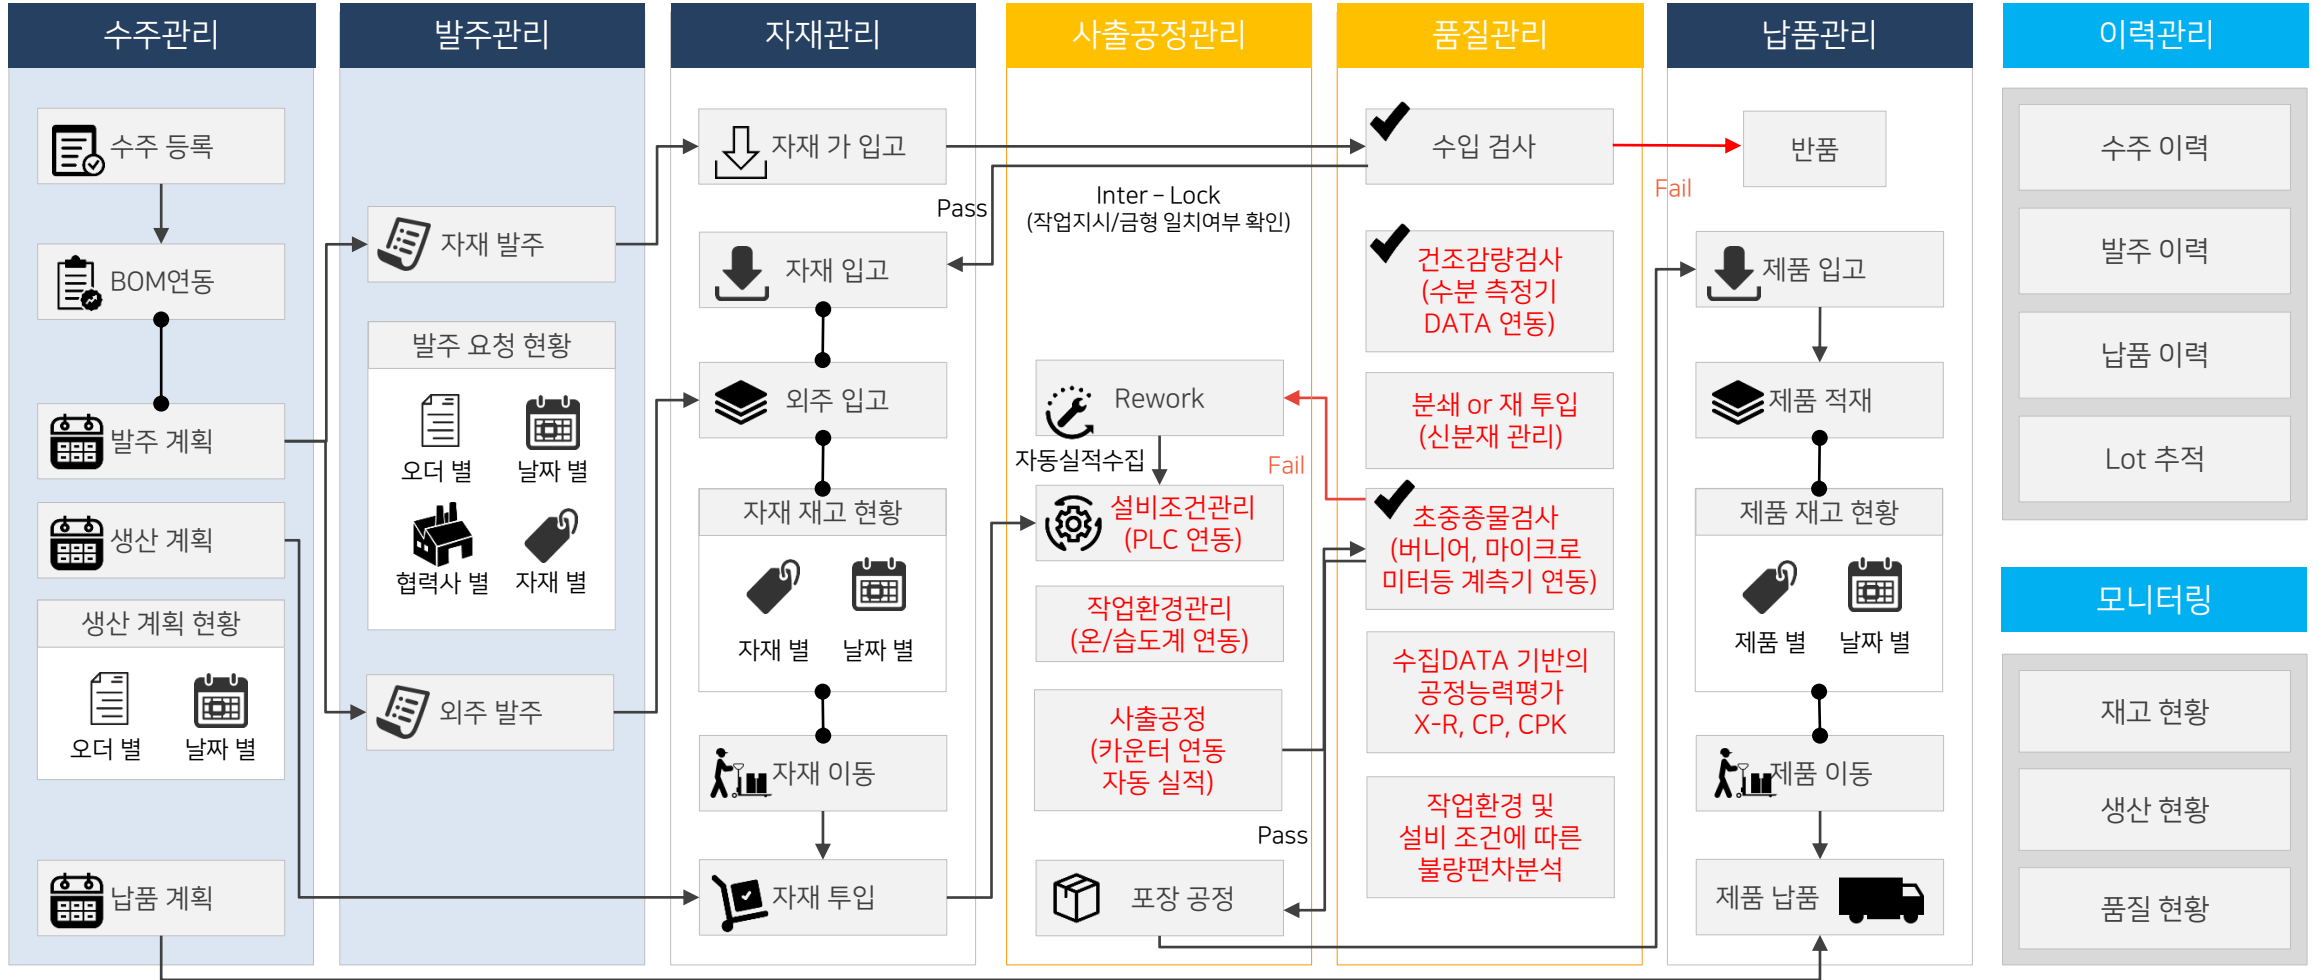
수주관리

수주 등록

BOM연동

발주 계획

생산 계획

생산 계획 현황

오더 별 날짜 별

납품 계획

발주관리

자재 발주

발주 요청 현황

오더 별 날짜 별

협력사 별 자재 별

외주 발주

자재관리

자재 가 입고

Pass

자재 입고

외주 입고

자재 재고 현황

자재 별 날짜 별

자재 이동

자재 투입

사출공정관리

Inter – Lock
(작업지시/금형 일치여부 확인)

Rework

자동실적수집

Fail

설비조건관리
(PLC 연동)

작업환경관리
(온/습도계 연동)

사출공정
(카운터 연동
자동 실적)

Pass

포장 공정

품질관리

수입 검사

건조감량검사
(수분 측정기
DATA 연동)

분쇄 or 재 투입
(신분재 관리)

초중종물검사
(버니어, 마이크로
미터등 계측기 연동)

수집DATA 기반의
공정능력평가
X-R, CP, CPK

작업환경 및
설비 조건에 따른
불량편차분석

납품관리

반품

Fail

제품 입고

제품 적재

제품 재고 현황

제품 별 날짜 별

제품 이동

제품 납품

이력관리

수주 이력

발주 이력

납품 이력

Lot 추적

모니터링

재고 현황

생산 현황

품질 현황